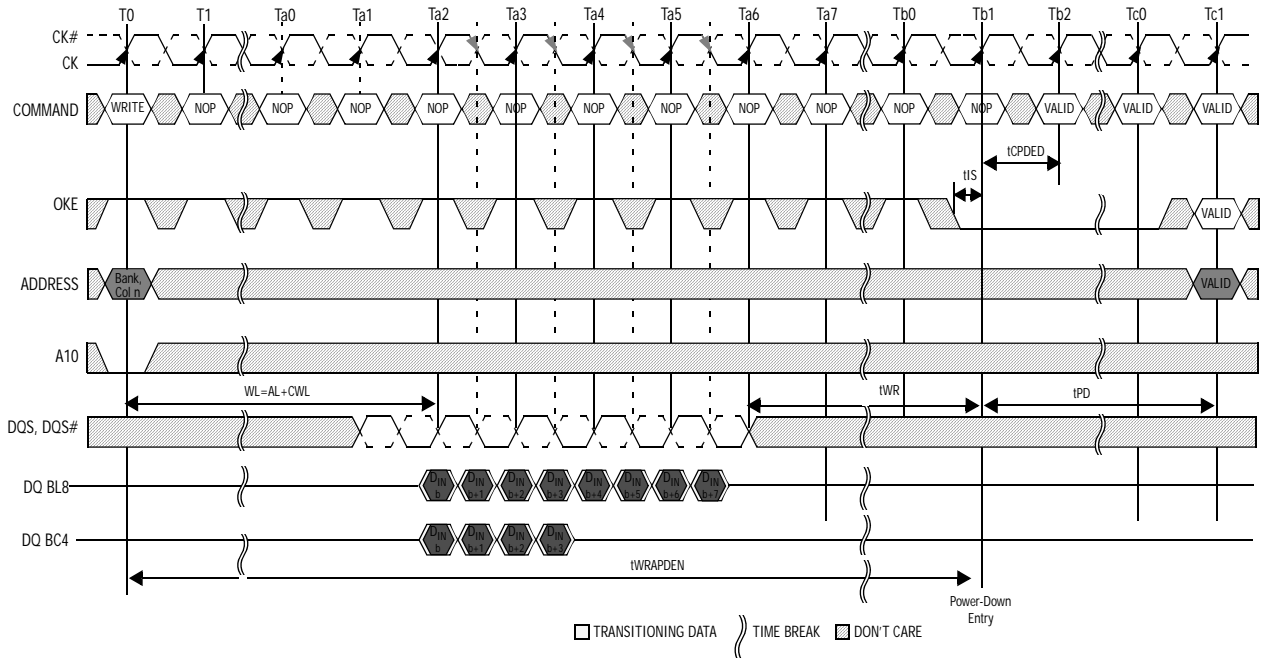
T0 T1 Ta0 Ta1 Ta2 Ta3 Ta4 Ta5 Ta6 Ta7 Tb0 Tb1 Tb2 Tc0 Tc1

CK#
CK

COMMAND WRITE NOP NOP NOP NOP NOP NOP NOP NOP NOP NOP NOP VALID VALID VALID

tCPDED
tIS

OKE VALID

ADDRESS Bank Col n VALID

A10

WL=AL+CWL
tWR
tPD

DQS, DQS#

DQ BL8 $D_{IN}$ b $D_{IN}$ b+1 $D_{IN}$ b+2 $D_{IN}$ b+3 $D_{IN}$ b+4 $D_{IN}$ b+5 $D_{IN}$ b+6 $D_{IN}$ b+7

DQ BC4 $D_{IN}$ b $D_{IN}$ b+1 $D_{IN}$ b+2 $D_{IN}$ b+3

tWRAPDEN

Power-Down Entry

TRANSITIONING DATA TIME BREAK DON'T CARE